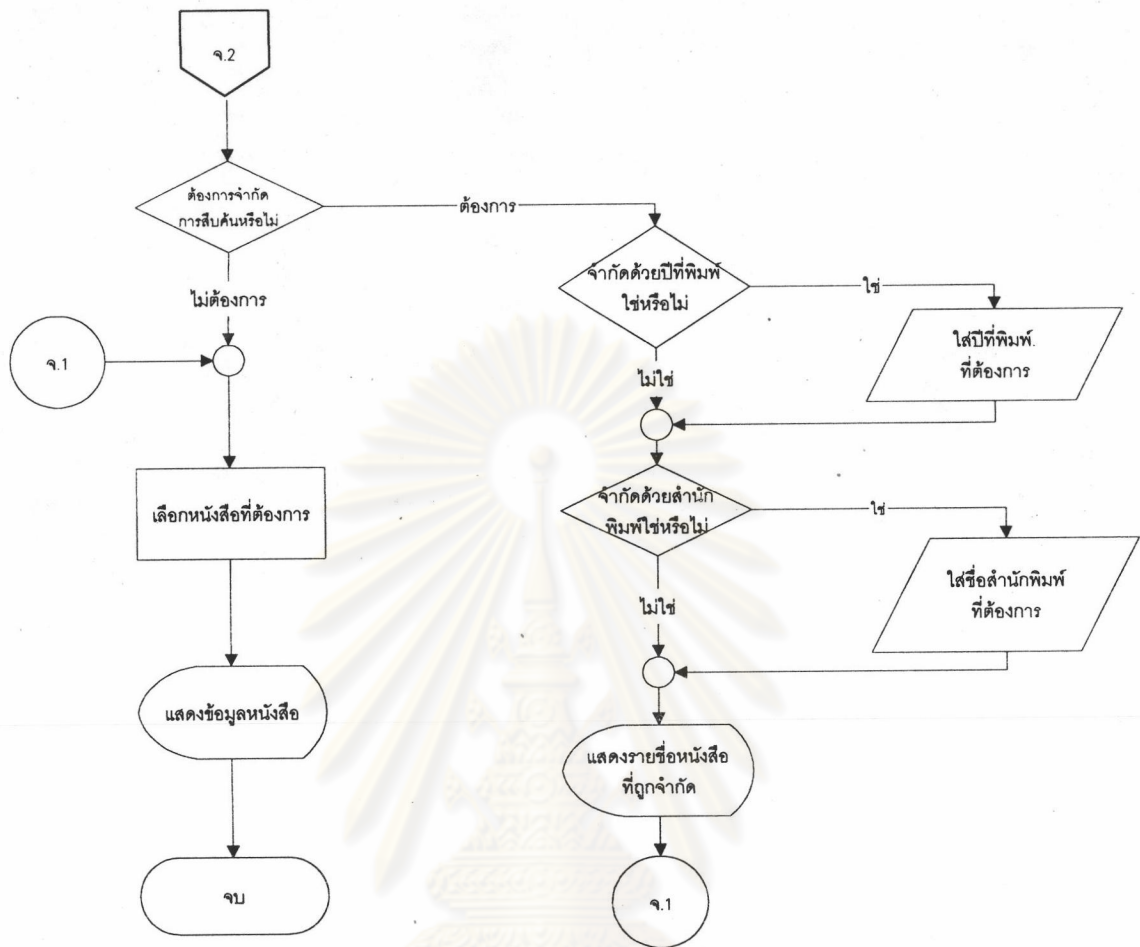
จ.2

ต้องการจำกัดการสืบค้นหรือไม่

ต้องการ

ไม่ต้องการ

จ.1

จำกัดด้วยปีที่พิมพ์ใช่หรือไม่

ใช่

ใส่ปีที่พิมพ์ที่ต้องการ

ไม่ใช่

จำกัดด้วยสำนักพิมพ์ใช่หรือไม่

ใช่

ใส่ชื่อสำนักพิมพ์ที่ต้องการ

ไม่ใช่

เลือกหนังสือที่ต้องการ

แสดงข้อมูลหนังสือ

แสดงรายชื่อหนังสือที่ถูกจำกัด

จบ

จ.1